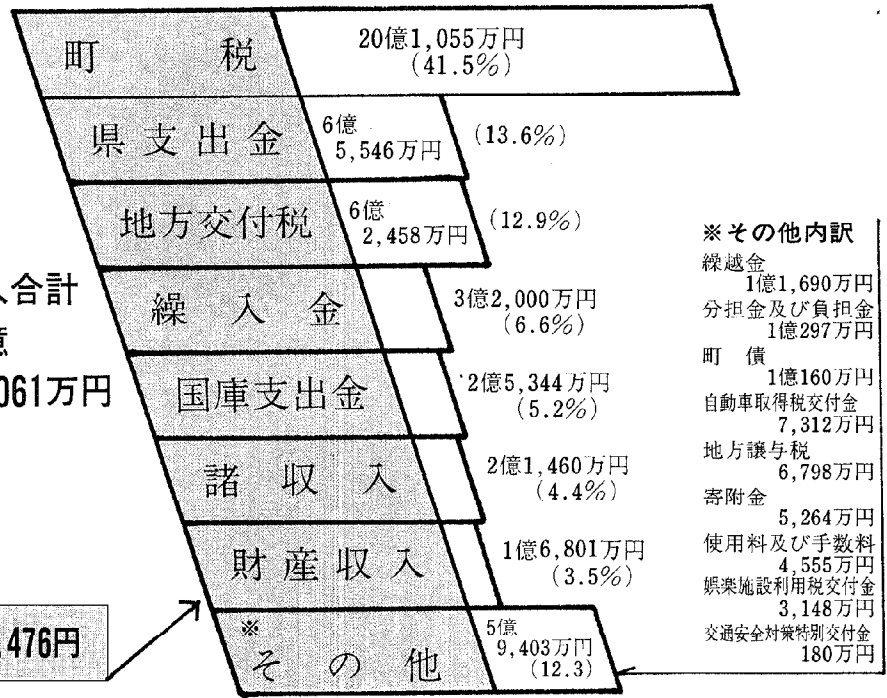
入合計
億
061万円

476円

町　税　20億1,055万円（41.5%）

県支出金　6億5,546万円（13.6%）

地方交付税　6億2,458万円（12.9%）

繰入金　3億2,000万円（6.6%）

国庫支出金　2億5,344万円（5.2%）

諸収入　2億1,460万円（4.4%）

財産収入　1億6,801万円（3.5%）

※その他　5億9,403万円（12.3）

※その他内訳
繰越金
1億1,690万円
分担金及び負担金
1億297万円
町　債
1億160万円
自動車取得税交付金
7,312万円
地方譲与税
6,798万円
寄附金
5,264万円
使用料及び手数料
4,555万円
娯楽施設利用税交付金
3,148万円
交通安全対策特別交付金
180万円